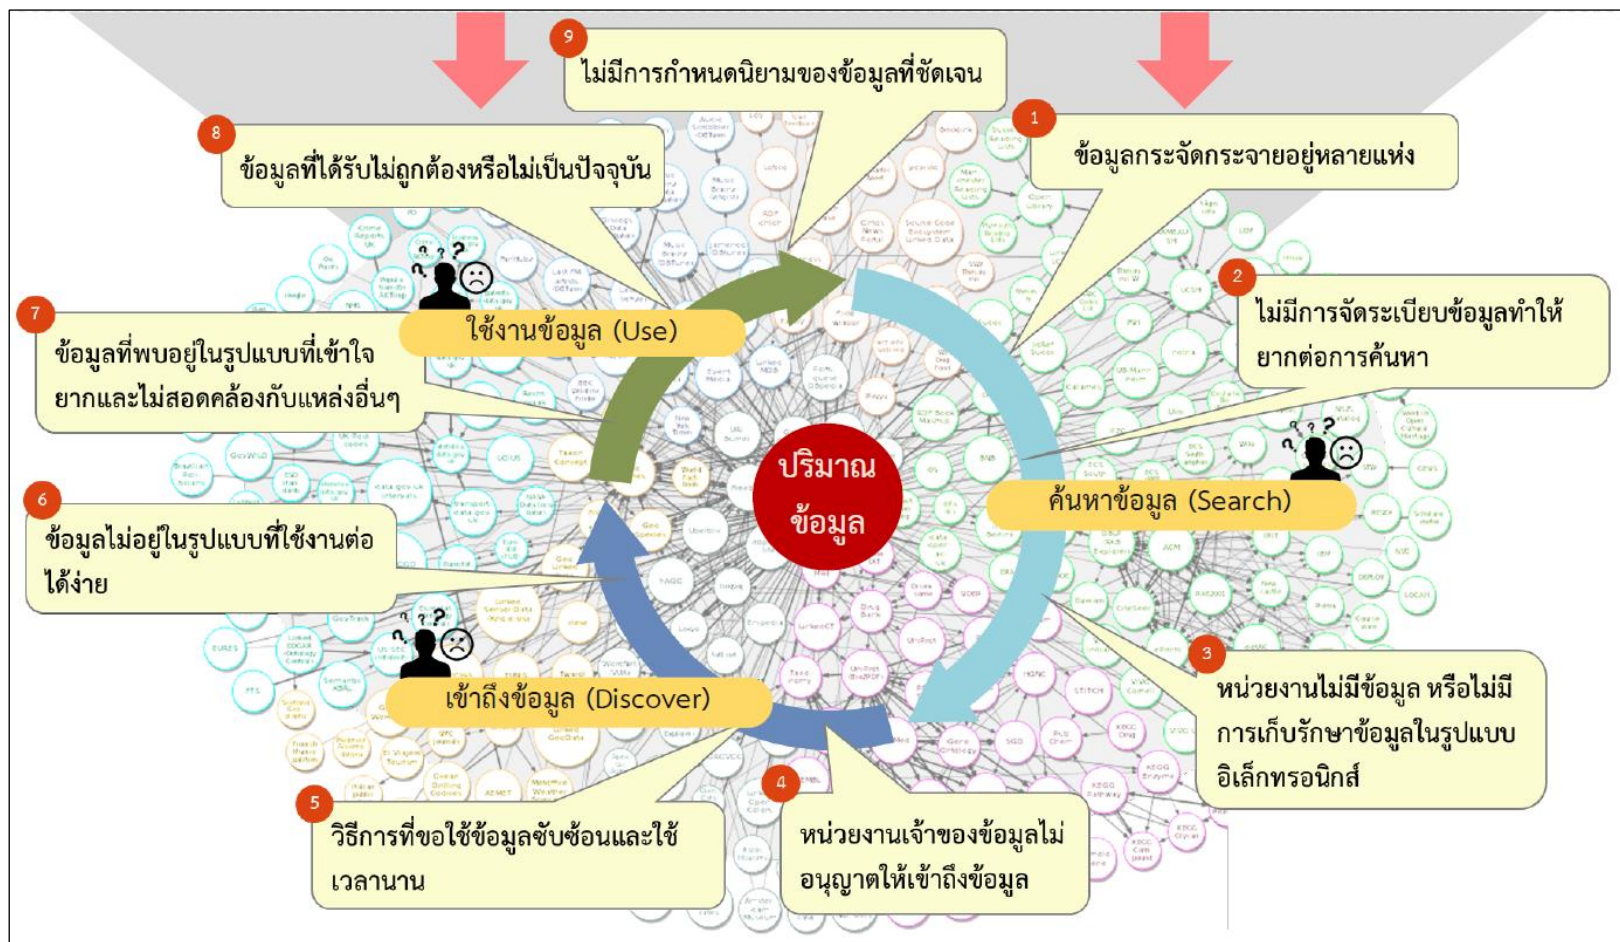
9
ไม่มีการกำหนดนิยามของข้อมูลที่ชัดเจน

8
ข้อมูลที่ได้รับไม่ถูกต้องหรือไม่เป็นปัจจุบัน

1
ข้อมูลกระจัดกระจายอยู่หลายแห่ง

2
ไม่มีการจัดระเบียบข้อมูลทำให้ยากต่อการค้นหา

7
ข้อมูลที่พบอยู่ในรูปแบบที่เข้าใจยากและไม่สอดคล้องกับแหล่งอื่นๆ

ใช้งานข้อมูล (Use)

ปริมาณข้อมูล

ค้นหาข้อมูล (Search)

6
ข้อมูลไม่อยู่ในรูปแบบที่ใช้งานต่อได้ง่าย

เข้าถึงข้อมูล (Discover)

3
หน่วยงานไม่มีข้อมูล หรือไม่มีการเก็บรักษาข้อมูลในรูปแบบอิเล็กทรอนิกส์

4
หน่วยงานเจ้าของข้อมูลไม่อนุญาตให้เข้าถึงข้อมูล

5
วิธีการที่ขอใช้ข้อมูลซับซ้อนและใช้เวลานาน